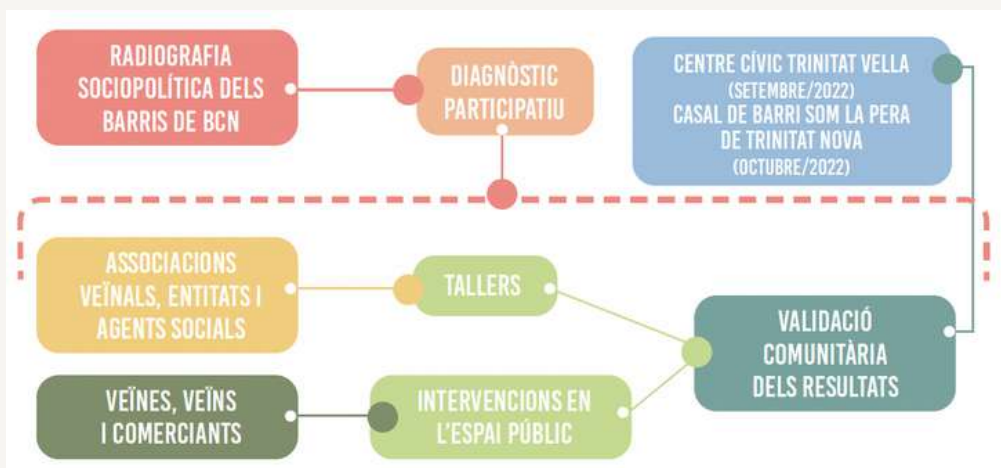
RADIOGRAFIA SOCIOPOLÍTICA DELS BARRIS DE BCN

DIAGNÒSTIC PARTICIPATIU

CENTRE CÍVIC TRINITAT VELLA (SETEMBRE/2022)
CASAL DE BARRI SOM LA PERA DE TRINITAT NOVA (OCTUBRE/2022)

ASSOCIACIONS VEÏNALS, ENTITATS I AGENTS SOCIALS

TALLERS

VALIDACIÓ COMUNITÀRIA DELS RESULTATS

VEÏNES, VEÏNS I COMERCIANTS

INTERVENCIONS EN L'ESPAI PÚBLIC